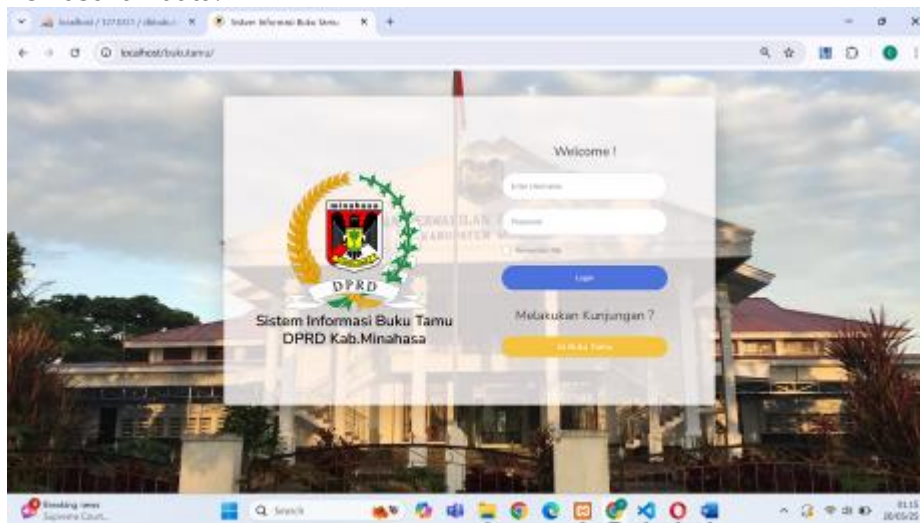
localhost / 127.0.0.1 / dbbuku | × Sistem Informasi Buku Tamu ×

localhost/bukutamu/

Minahasa

DPRD

Sistem Informasi Buku Tamu DPRD Kab.Minahasa

Welcome !

Enter Username

Password

Remember Me

Login

Melakukan Kunjungan ?

Isi Buku Tamu

Breaking news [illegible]

Search